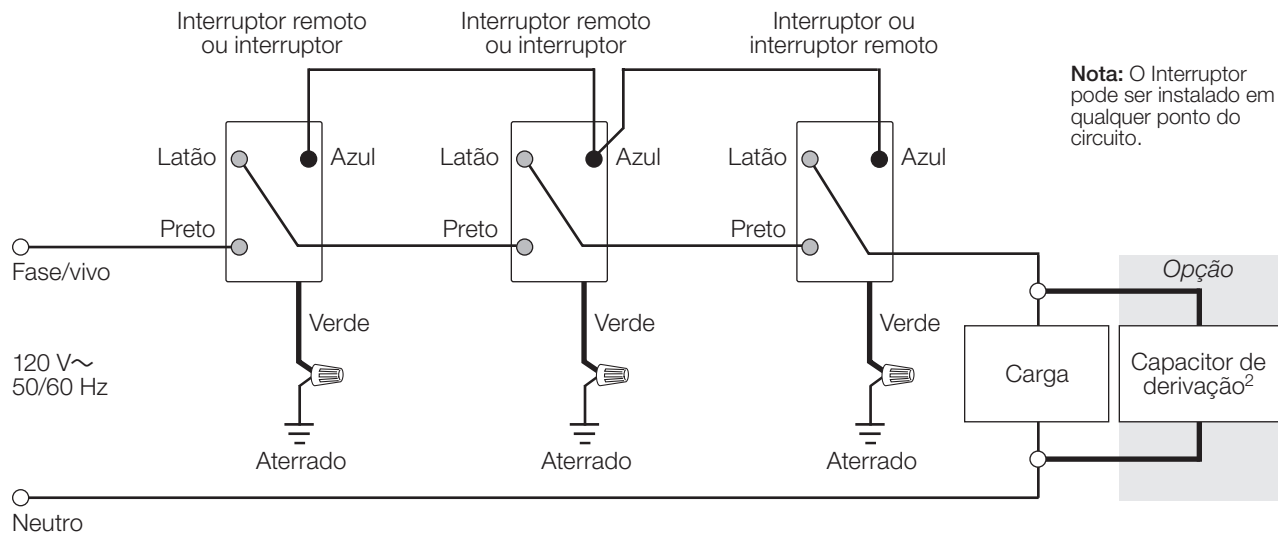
Interruptor remoto ou interruptor

Interruptor remoto ou interruptor

Interruptor ou interruptor remoto

**Nota:** O Interruptor pode ser instalado em qualquer ponto do circuito.

Latão

Azul

Latão

Azul

Latão

Azul

Preto

Preto

Preto

Fase/vivo

Opção

Verde

Verde

Verde

120 V$\sim$
50/60 Hz

Carga

Capacitor de derivação$^2$

Aterrado

Aterrado

Aterrado

Neutro